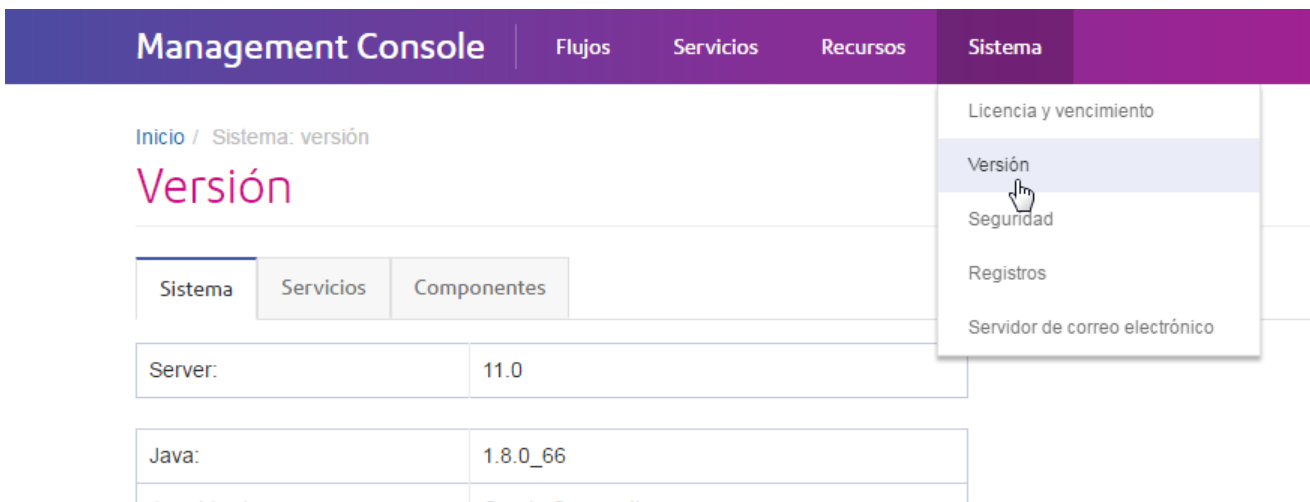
Management Console Flujos Servicios Recursos Sistema

Licencia y vencimiento
Versión
Seguridad
Registros
Servidor de correo electrónico

Inicio / Sistema: versión

Versión

Sistema Servicios Componentes

| Server: | 11.0 |
|---|---|

| Java: | 1.8.0_66 |
|---|---|
| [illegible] | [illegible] |